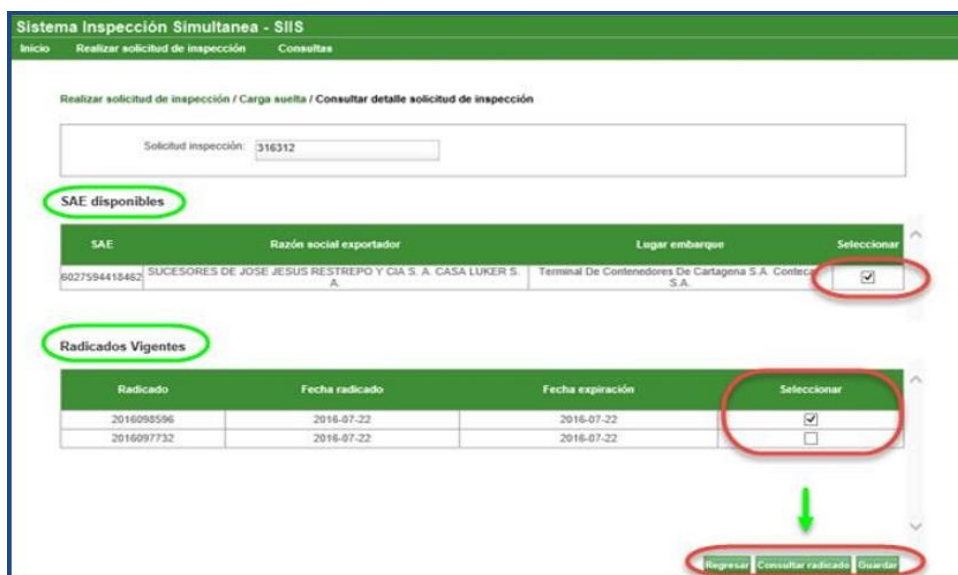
Sistema Inspección Simultanea - SIIS

Inicio Realizar solicitud de inspección Consultas

Realizar solicitud de inspección / Carga suelta / Consultar detalle solicitud de inspección

Solicitud inspección: 316312

SAE disponibles

| SAE | Razón social exportador | Lugar embarque | Seleccionar |
|---|---|---|---|
| 6027594418462 | SUCESORES DE JOSE JESUS RESTREPO Y CIA S. A. CASA LUKER S. A. | Terminal De Contenedores De Cartagena S.A. Conteca S.A. | ☑ |

Radicados Vigentes

| Radicado | Fecha radicado | Fecha expiración | Seleccionar |
|---|---|---|---|
| 2016098596 | 2016-07-22 | 2016-07-22 | ☑ |
| 2016097732 | 2016-07-22 | 2016-07-22 | ☐ |

Regresar Consultar radicado Guardar